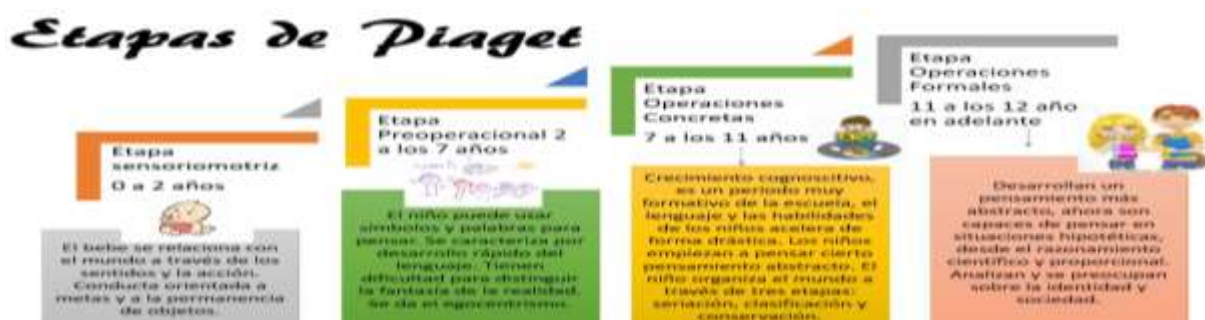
Etapas de Piaget

Etapa sensoriomotriz
0 a 2 años

El bebe se relaciona con el mundo a través de los sentidos y la acción. Conducta orientada a metas y a la permanencia de objetos.

Etapa Preoperacional 2 a los 7 años

El niño puede usar símbolos y palabras para pensar. Se caracteriza por desarrollo rápido del lenguaje. Tienen dificultad para distinguir la fantasía de la realidad. Se da el egocentrismo.

Etapa Operaciones Concretas
7 a los 11 años

Crecimiento cognoscitivo, es un periodo muy formativo de la escuela, el lenguaje y las habilidades de los niños acelera de forma drástica. Los niños empiezan a pensar cierto pensamiento abstracto. El niño organiza el mundo a través de tres etapas: seriación, clasificación y conservación.

Etapa Operaciones Formales
11 a los 12 año en adelante

Desarrollan un pensamiento más abstracto, ahora son capaces de pensar en situaciones hipotéticas, desde el razonamiento científico y proporcinal. Analizan y se preocupan sobre la identidad y sociedad.